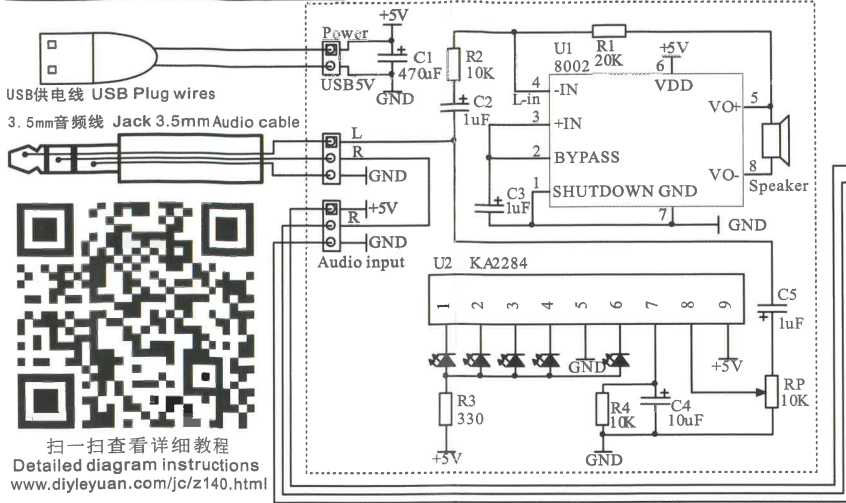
USB供电线 USB Plug wires

3.5mm音频线 Jack 3.5mm Audio cable

扫一扫查看详细教程
Detailed diagram instructions
www.diyleyuan.com/jc/z140.html

Power
USB5V
+5V
C1
470uF
GND
R2
10K
C2
1uF
L
R
GND
R
+5V
GND
Audio input
U1
8002
R1
20K
+5V
6
VDD
4
L-in
-IN
3
+IN
2
BYPASS
C3
1uF
1
SHUTDOWN GND
7
GND
VO+
5
VO-
8
Speaker
U2 KA2284
1 2 3 4 5 6 7 8 9
C5
1uF
GND
+5V
R3
330
+5V
R4
10K
C4
10uF
GND
RP
10K